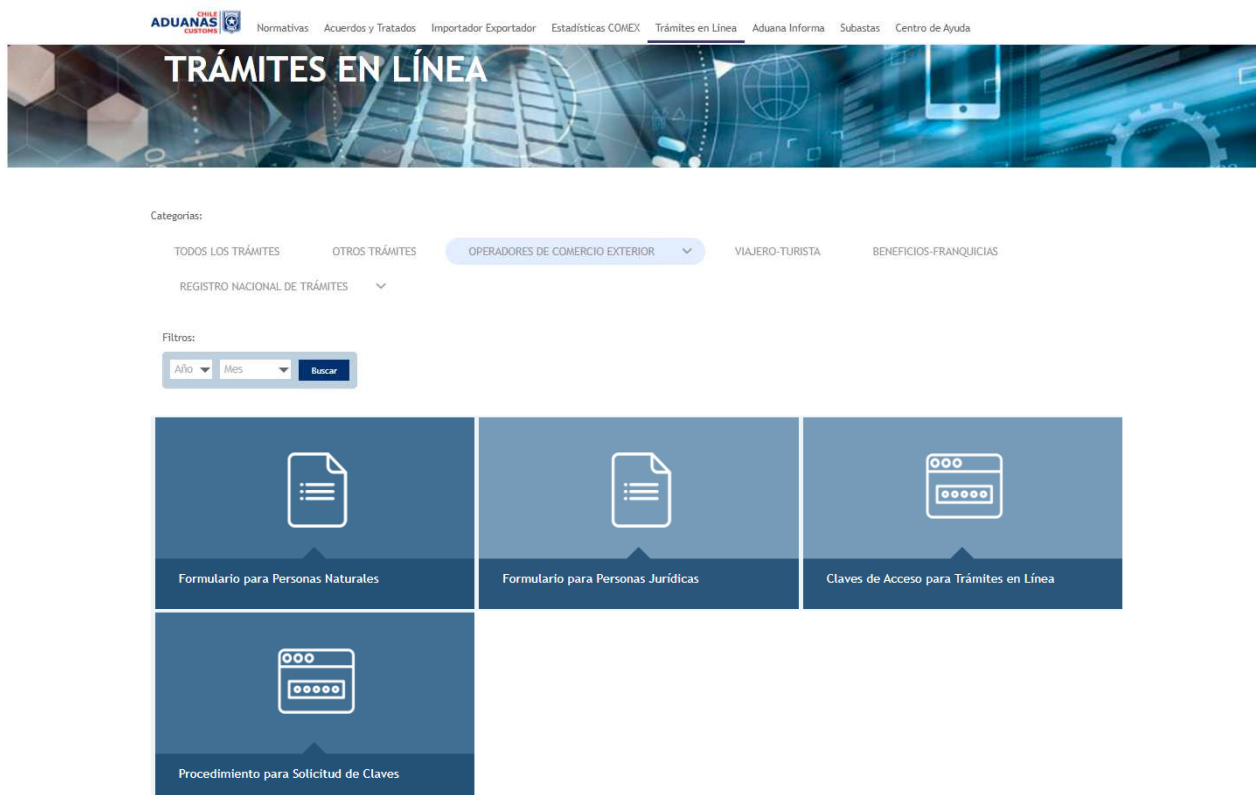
CHILE ADUANAS CUSTOMS

Normativas Acuerdos y Tratados Importador Exportador Estadísticas COMEX Trámites en Línea Aduana Informa Subastas Centro de Ayuda

TRÁMITES EN LÍNEA

Categorías:

TODOS LOS TRÁMITES OTROS TRÁMITES OPERADORES DE COMERCIO EXTERIOR VIAJERO-TURISTA BENEFICIOS-FRANQUICIAS REGISTRO NACIONAL DE TRÁMITES

Filtros:

Año Mes Buscar

Formulario para Personas Naturales

Formulario para Personas Jurídicas

Claves de Acceso para Trámites en Línea

Procedimiento para Solicitud de Claves